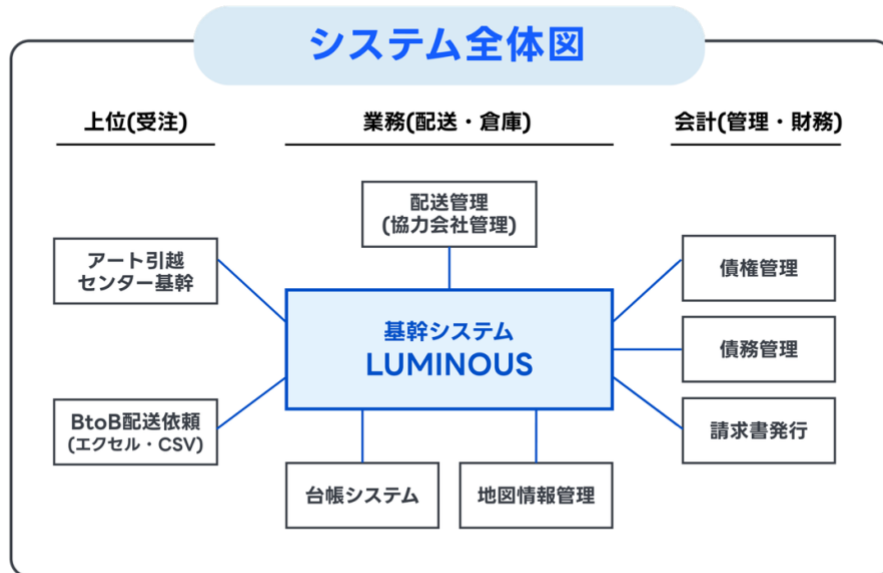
システム全体図

上位(受注)

業務(配送・倉庫)

会計(管理・財務)

配送管理
(協力会社管理)

アート引越
センター基幹

基幹システム
LUMINOUS

債権管理

債務管理

BtoB配送依頼
(エクセル・CSV)

請求書発行

台帳システム

地図情報管理